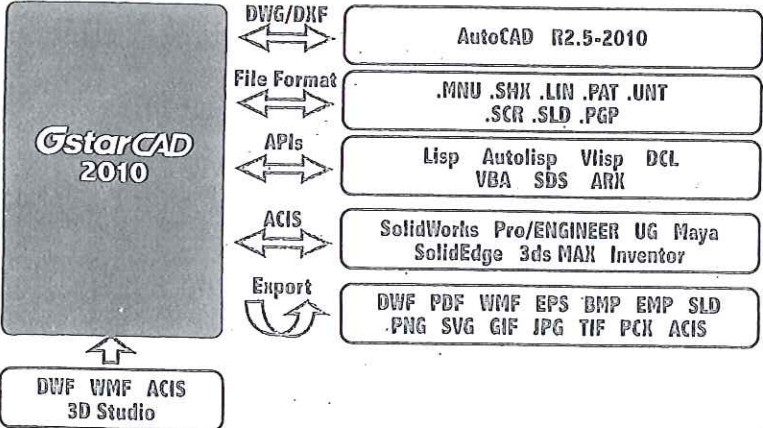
GstarCAD
2010

DWG/DXF

AutoCAD R2.5-2010

File Format

.MNU .SHX .LIN .PAT .UNT
.SCR .SLD .PGP

APIs

Lisp Autolisp Vlisp DCL
VBA SDS ARX

ACIS

SolidWorks Pro/ENGINEER UG Maya
SolidEdge 3ds MAX Inventor

Export

DWF PDF WMF EPS BMP EMP SLD
PNG SVG GIF JPG TIF PCX ACIS

DWF WMF ACIS
3D Studio